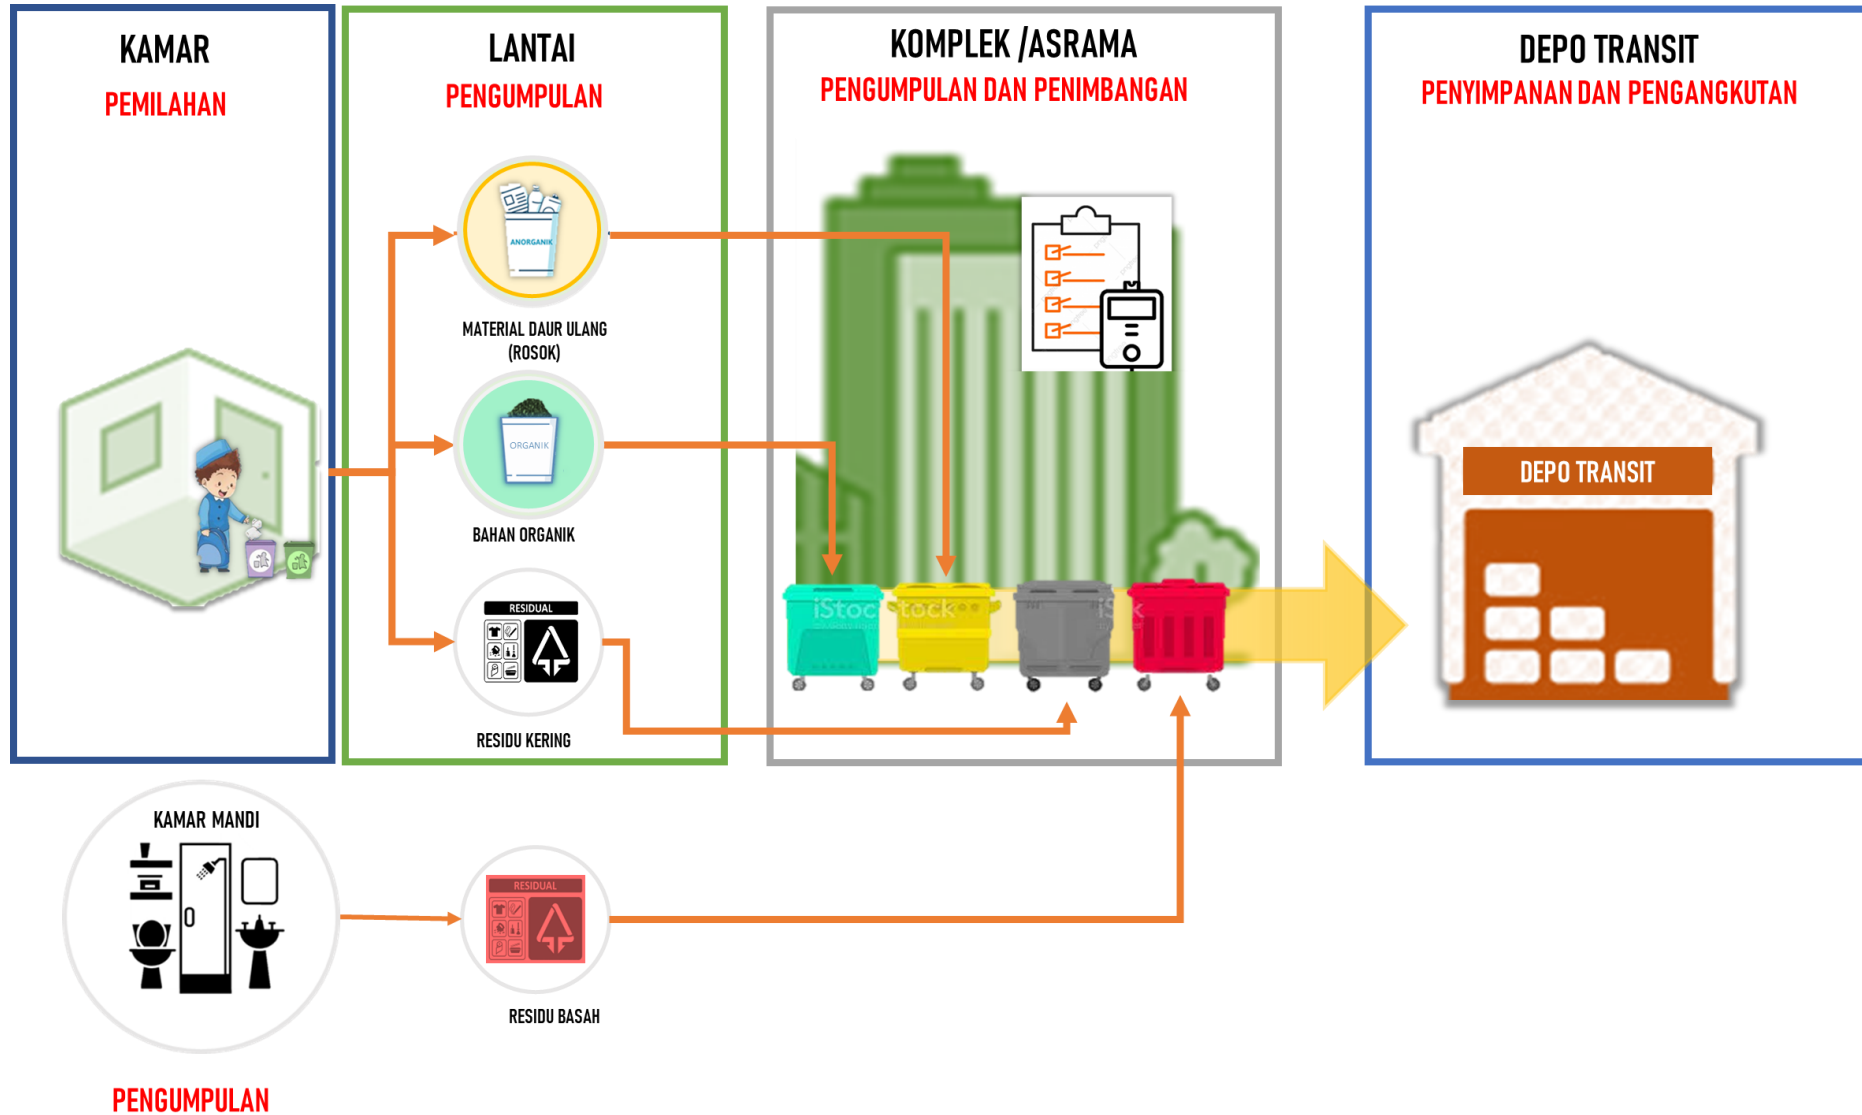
KAMAR
PEMILAHAN

LANTAI
PENGUMPULAN

ANORGANIK

MATERIAL DAUR ULANG (ROSOK)

ORGANIK

BAHAN ORGANIK

RESIDUAL

RESIDU KERING

KOMPLEK /ASRAMA
PENGUMPULAN DAN PENIMBANGAN

iStock iStock iStock

DEPO TRANSIT
PENYIMPANAN DAN PENGANGKUTAN

DEPO TRANSIT

KAMAR MANDI

RESIDUAL

RESIDU BASAH

PENGUMPULAN